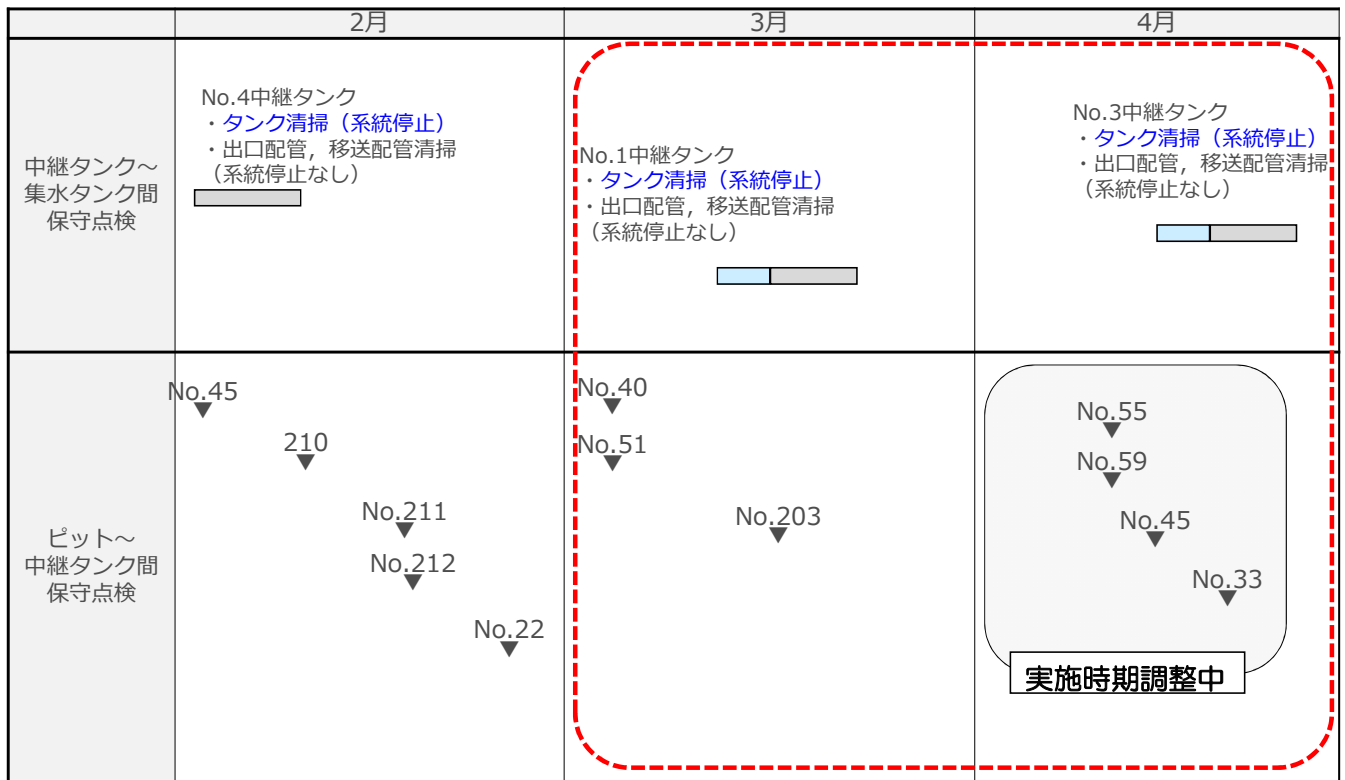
| | 2月 | 3月 | 4月 |
|---|---|---|---|
| 中継タンク～集水タンク間保守点検 | No.4中継タンク ・タンク清掃（系統停止） ・出口配管，移送配管清掃（系統停止なし） | No.1中継タンク ・タンク清掃（系統停止） ・出口配管，移送配管清掃（系統停止なし） | No.3中継タンク ・タンク清掃（系統停止） ・出口配管，移送配管清掃（系統停止なし） |
| ピット～中継タンク間保守点検 | No.45 210 No.211 No.212 No.22 | No.40 No.51 No.203 | No.55 No.59 No.45 No.33 実施時期調整中 |